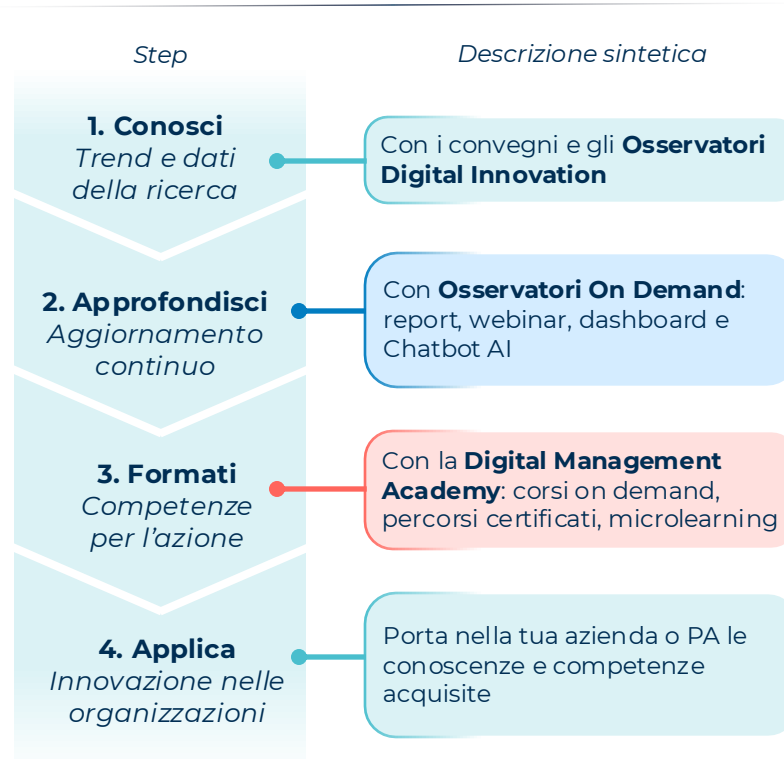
Step

Descrizione sintetica

1. Conosci
Trend e dati della ricerca

Con i convegni e gli Osservatori Digital Innovation

2. Approfondisci
Aggiornamento continuo

Con Osservatori On Demand: report, webinar, dashboard e Chatbot AI

3. Formati
Competenze per l’azione

Con la Digital Management Academy: corsi on demand, percorsi certificati, microlearning

4. Applica
Innovazione nelle organizzazioni

Porta nella tua azienda o PA le conoscenze e competenze acquisite